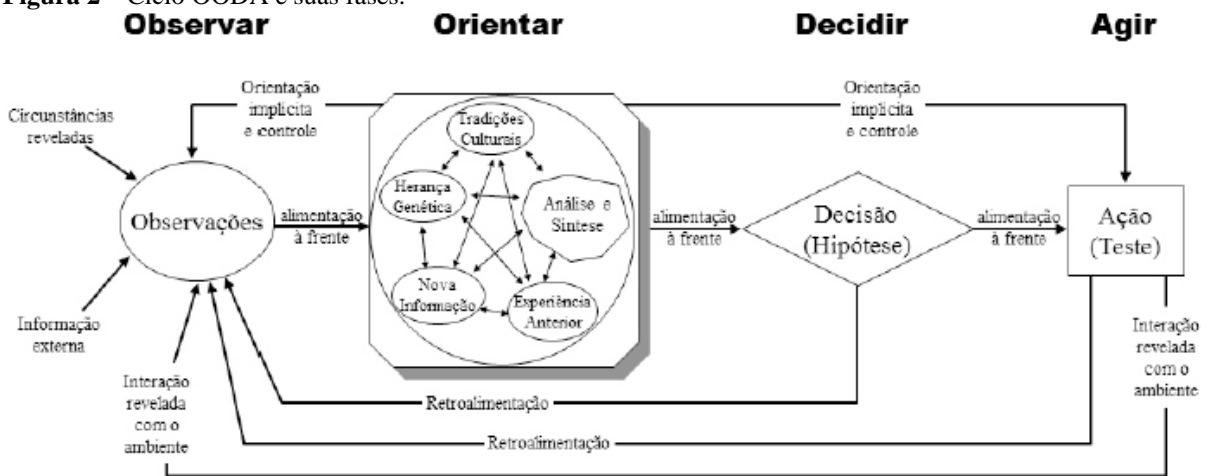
**Figura 2** – Ciclo OODA e suas fases.

**Observar** **Orientar** **Decidir** **Agir**

Orientação implícita e controle

Orientação implícita e controle

Circunstâncias reveladas

Observações

alimentação à frente

Tradições Culturais

Herança Genética

Análise e Síntese

Nova Informação

Experiência Anterior

alimentação à frente

Decisão (Hipótese)

alimentação à frente

Ação (Teste)

Informação externa

Interação revelada com o ambiente

Interação revelada com o ambiente

Retroalimentação

Retroalimentação